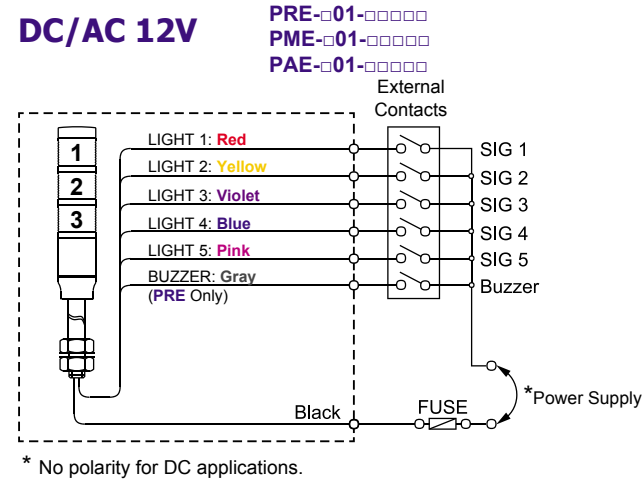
DC/AC 12V

PRE-□01-□□□□□
PME-□01-□□□□□
PAE-□01-□□□□□

External Contacts

1
2
3

LIGHT 1: Red
LIGHT 2: Yellow
LIGHT 3: Violet
LIGHT 4: Blue
LIGHT 5: Pink
BUZZER: Gray
(PRE Only)

SIG 1
SIG 2
SIG 3
SIG 4
SIG 5
Buzzer

*Power Supply

Black
FUSE

* No polarity for DC applications.